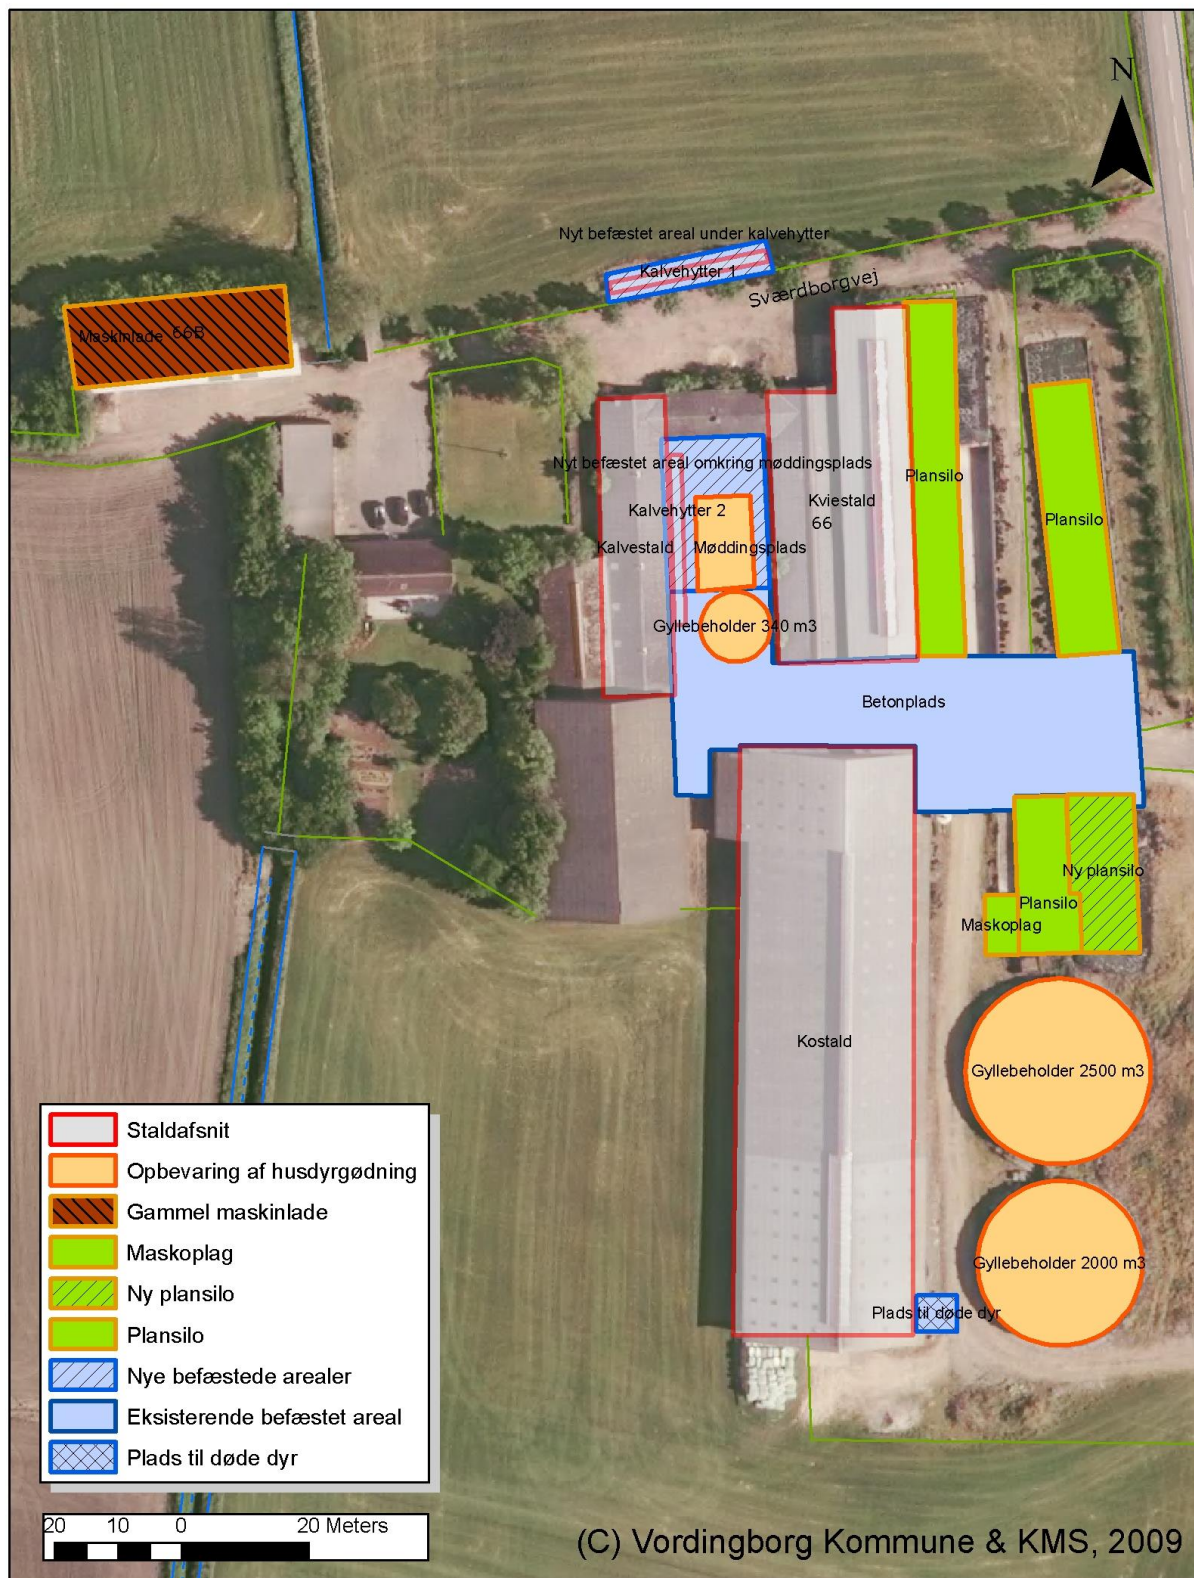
N

Nyt befæstet areal under kalvehytter

Kalvehytter 1

Sværdborgvej

Maskinlade 66B

Nyt befæstet areal omkring møddingsplads

Plansilo

Plansilo

Kviestald 66

Kalvehytter 2

Kalvestald

Møddingsplads

Gyllebeholder 340 m3

Betonplads

Ny plansilo

Plansilo

Maskoplag

Kostald

Gyllebeholder 2500 m3

Gyllebeholder 2000 m3

Plads til døde dyr

Staldafsnit
Opbevaring af husdyrgødning
Gammel maskinlade
Maskoplag
Ny plansilo
Plansilo
Nye befæstede arealer
Eksisterende befæstet areal
Plads til døde dyr

20 10 0 20 Meters

(C) Vordingborg Kommune & KMS, 2009